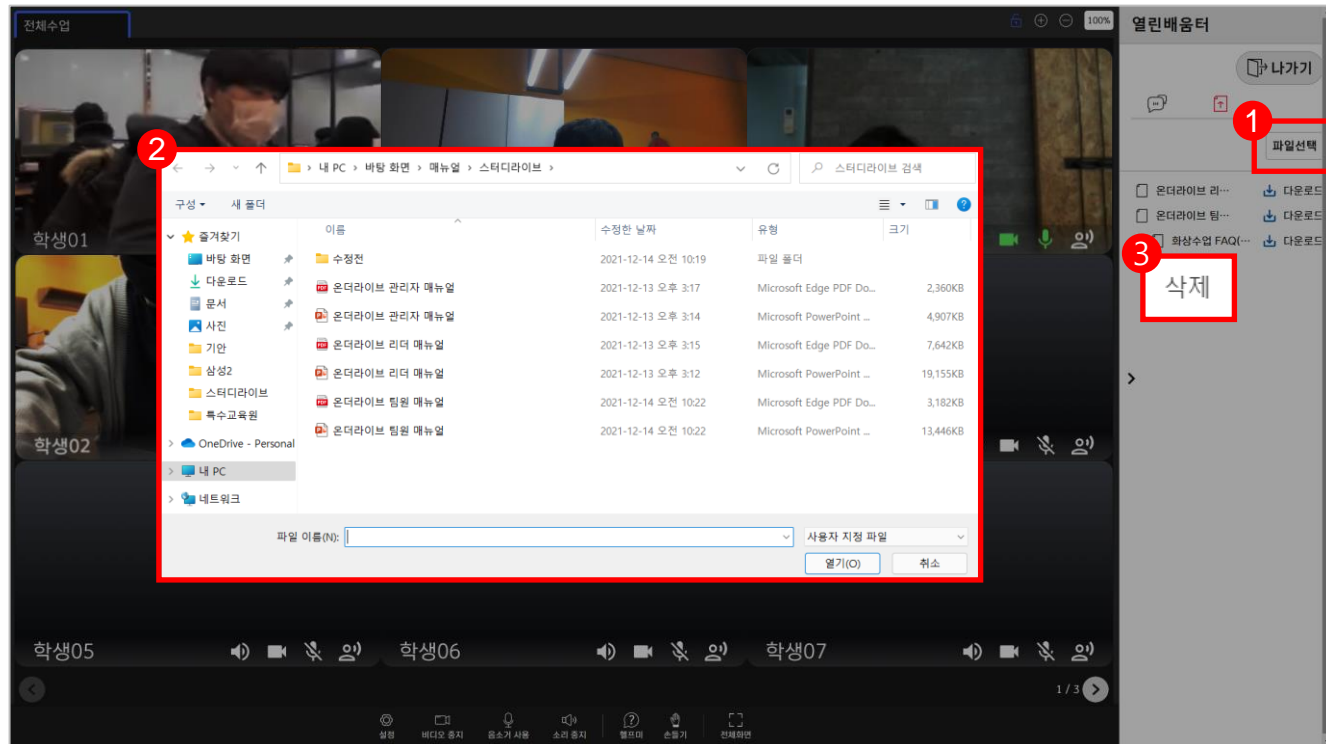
전체수업

100%

열린배움터

나가기

1

파일선택

온더라이브 리···  다운로드
온더라이브 팀···  다운로드
화상수업 FAQ(···  다운로드

3

삭제

2

내 PC > 바탕 화면 > 매뉴얼 > 스터디라이브 >

스터디라이브 검색

구성 ▾  새 폴더

즐겨찾기
바탕 화면
다운로드
문서
사진
기안
삼성2
스터디라이브
특수교육원
OneDrive - Personal
내 PC
네트워크

| 이름 | 수정한 날짜 | 유형 | 크기 |
|---|---|---|---|
| 수정전 | 2021-12-14 오전 10:19 | 파일 폴더 | |
| 온더라이브 관리자 매뉴얼 | 2021-12-13 오후 3:17 | Microsoft Edge PDF Do... | 2,360KB |
| 온더라이브 관리자 매뉴얼 | 2021-12-13 오후 3:14 | Microsoft PowerPoint ... | 4,907KB |
| 온더라이브 리더 매뉴얼 | 2021-12-13 오후 3:15 | Microsoft Edge PDF Do... | 7,642KB |
| 온더라이브 리더 매뉴얼 | 2021-12-13 오후 3:12 | Microsoft PowerPoint ... | 19,155KB |
| 온더라이브 팀원 매뉴얼 | 2021-12-14 오전 10:22 | Microsoft Edge PDF Do... | 3,182KB |
| 온더라이브 팀원 매뉴얼 | 2021-12-14 오전 10:22 | Microsoft PowerPoint ... | 13,446KB |

파일 이름(N):
사용자 지정 파일
열기(O)  취소

학생01
학생02
학생05
학생06
학생07

1 / 3

설정  비디오 중지  음소거 사용  소리 중지  헬프미  손들기  전체화면